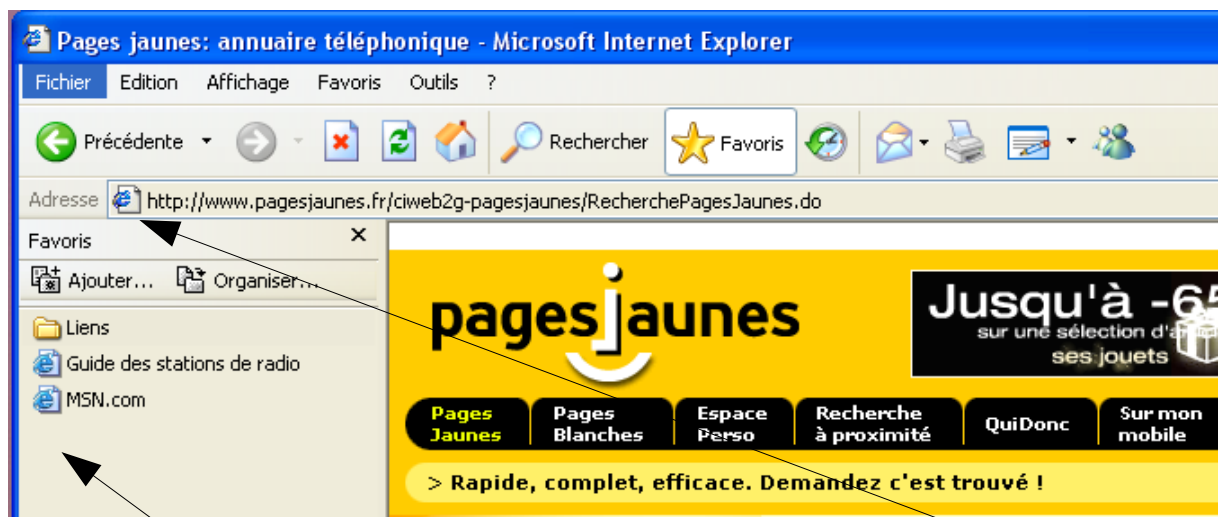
Pages jaunes: annuaire téléphonique - Microsoft Internet Explorer

Fichier Edition Affichage Favoris Outils ?

Précédente Rechercher Favoris

Adresse http://www.pagesjaunes.fr/ciweb2g-pagesjaunes/RecherchePagesJaunes.do

Favoris ×

Ajouter... Organiser...

Liens

Guide des stations de radio

MSN.com

pagesjaunes

Jusqu'à -65
sur une sélection d'a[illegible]
ses jouets

Pages Jaunes | Pages Blanches | Espace Perso | Recherche à proximité | QuiDonc | Sur mon mobile

> Rapide, complet, efficace. Demandez c'est trouvé !